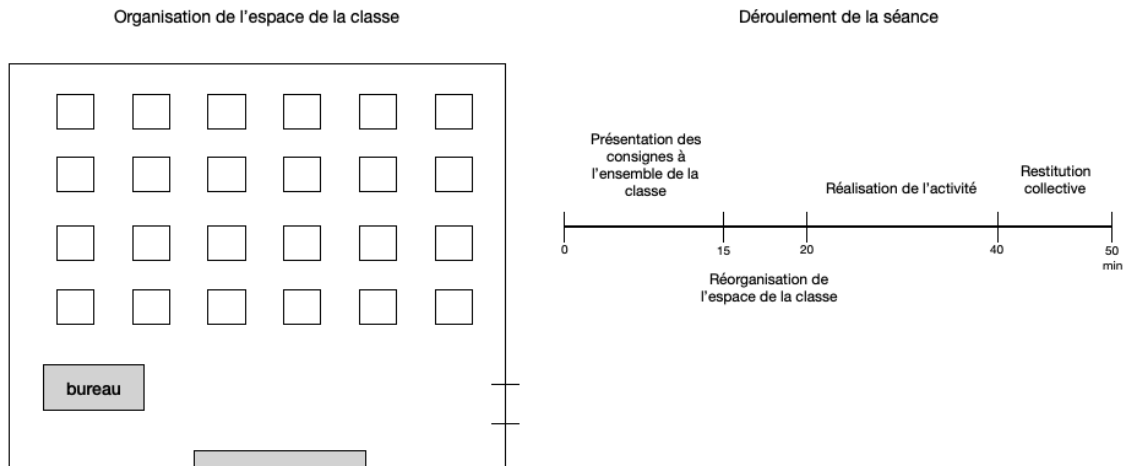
Organisation de l'espace de la classe

bureau

Déroulement de la séance

Présentation des consignes à l'ensemble de la classe

Réalisation de l'activité

Restitution collective

0

15

20

40

50 min

Réorganisation de l'espace de la classe